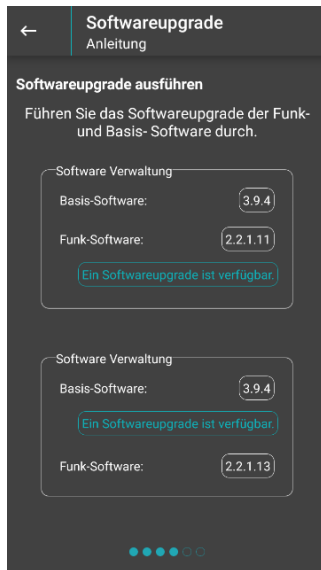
Softwareupgrade
Anleitung

Softwareupgrade ausführen

Führen Sie das Softwareupgrade der Funk- und Basis- Software durch.

Software Verwaltung
Basis-Software: 3.9.4
Funk-Software: 2.2.1.11
Ein Softwareupgrade ist verfügbar.

Software Verwaltung
Basis-Software: 3.9.4
Ein Softwareupgrade ist verfügbar.
Funk-Software: 2.2.1.13